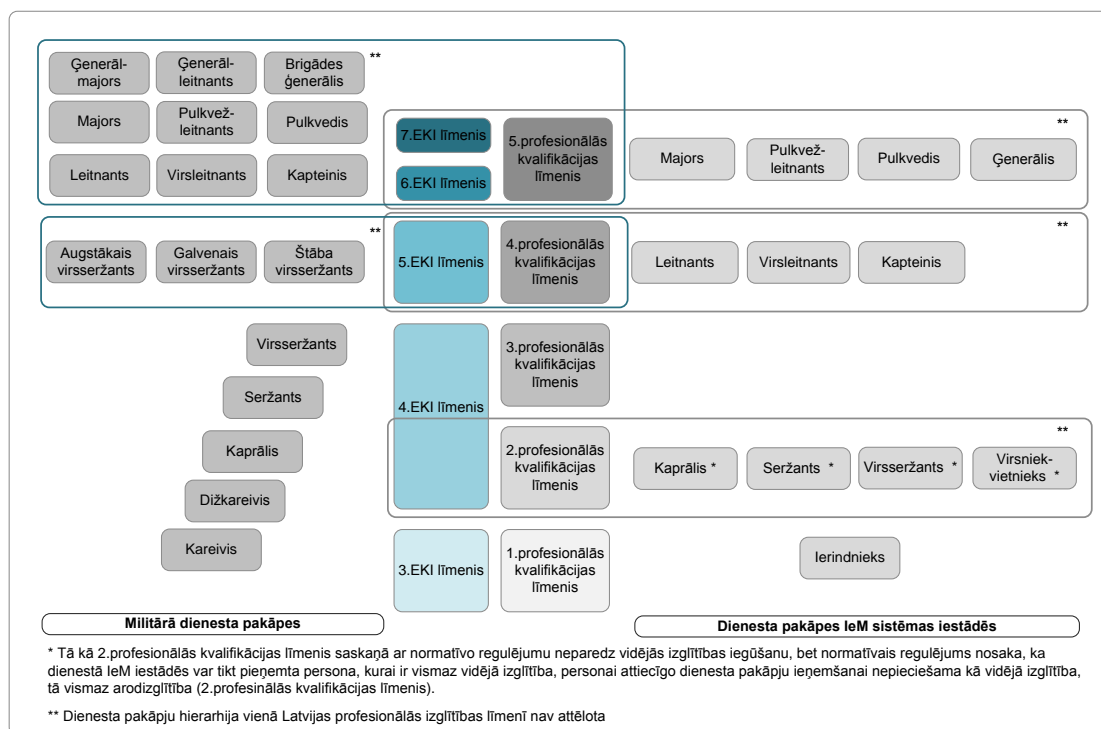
Ģenerāl-majors
Ģenerāl-leitnants
Brigādes ģenerālis
**
Majors
Pulkvež-leitnants
Pulkvedis
Leitnants
Virsleitnants
Kapteinis

7.EKI līmenis
6.EKI līmenis
5.profesionālās kvalifikācijas līmenis

**
Majors
Pulkvež-leitnants
Pulkvedis
Ģenerālis

Augstākais virsseržants
Galvenais virsseržants
Štāba virsseržants
**
5.EKI līmenis
4.profesionālās kvalifikācijas līmenis
**
Leitnants
Virsleitnants
Kapteinis

Virsseržants
Seržants
Kaprālis
Dižkareivis
Kareivis

4.EKI līmenis
3.profesionālās kvalifikācijas līmenis
2.profesionālās kvalifikācijas līmenis
**
Kaprālis *
Seržants *
Virsseržants *
Virsniek-vietnieks *

3.EKI līmenis
1.profesionālās kvalifikācijas līmenis
Ierindnieks

Militārā dienesta pakāpes
Dienesta pakāpes IeM sistēmas iestādēs

* Tā kā 2.profesionālās kvalifikācijas līmenis saskaņā ar normatīvo regulējumu neparedz vidējās izglītības iegūšanu, bet normatīvais regulējums nosaka, ka dienestā IeM iestādēs var tikt pieņemta persona, kurai ir vismaz vidējā izglītība, personai attiecīgo dienesta pakāpju ieņemšanai nepieciešama kā vidējā izglītība, tā vismaz arodizglītība (2.profesinālās kvalifikācijas līmenis).

** Dienesta pakāpju hierarhija vienā Latvijas profesionālās izglītības līmenī nav attēlota